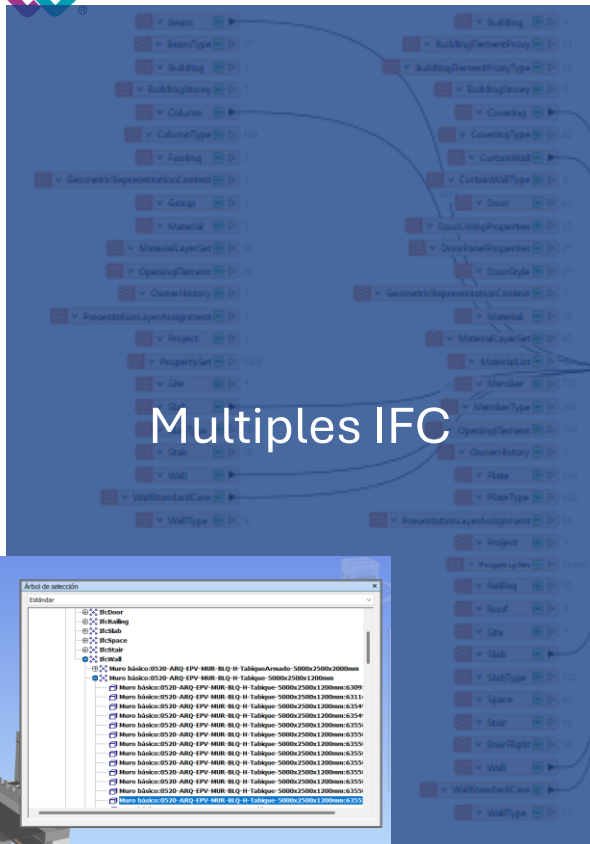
Multiples IFC

Beam
BeamType
Building
BuildingStorey
Column
ColumnType
Footing
GeometricRepresentationContext
Group
Material
MaterialLayerSet
OpeningElement
OwnerHistory
PresentationLayerAssignment
Project
PropertySet
Site
Stair
Wall
WallStandardCase
WallType

Building
BuildingElementProxy
BuildingElementProxyType
BuildingStorey
Covering
CoveringType
CurtainWall
CurtainWallType
Door
DoorLiningProperties
DoorPanelProperties
DoorStyle
GeometricRepresentationContext
Material
MaterialLayerSet
MaterialList
Member
MemberType
OpeningElement
OwnerHistory
Plate
PlateType
PresentationLayerAssignment
Project
PropertySet
Railing
Roof
Site
Slab
SlabType
Space
Stair
StairFlight
Wall
WallStandardCase
WallType

Árbol de selección
Estándar
IfcDoor
IfcRailing
IfcSlab
IfcSpace
IfcStair
IfcWall
Muro básico:0520-ARQ-EPV-MUR-BLQ-H-TabiqueArmado-5000x2500x2000mm
Muro básico:0520-ARQ-EPV-MUR-BLQ-H-Tabique-5000x2500x1200mm
Muro básico:0520-ARQ-EPV-MUR-BLQ-H-Tabique-5000x2500x1200mm:6309
Muro básico:0520-ARQ-EPV-MUR-BLQ-H-Tabique-5000x2500x1200mm:6311
Muro básico:0520-ARQ-EPV-MUR-BLQ-H-Tabique-5000x2500x1200mm:6354
Muro básico:0520-ARQ-EPV-MUR-BLQ-H-Tabique-5000x2500x1200mm:6354
Muro básico:0520-ARQ-EPV-MUR-BLQ-H-Tabique-5000x2500x1200mm:6355
Muro básico:0520-ARQ-EPV-MUR-BLQ-H-Tabique-5000x2500x1200mm:6355
Muro básico:0520-ARQ-EPV-MUR-BLQ-H-Tabique-5000x2500x1200mm:6355
Muro básico:0520-ARQ-EPV-MUR-BLQ-H-Tabique-5000x2500x1200mm:6355
Muro básico:0520-ARQ-EPV-MUR-BLQ-H-Tabique-5000x2500x1200mm:6355
Muro básico:0520-ARQ-EPV-MUR-BLQ-H-Tabique-5000x2500x1200mm:6355
Muro básico:0520-ARQ-EPV-MUR-BLQ-H-Tabique-5000x2500x1200mm:6355
Muro básico:0520-ARQ-EPV-MUR-BLQ-H-Tabique-5000x2500x1200mm:6355
Muro básico:0520-ARQ-EPV-MUR-BLQ-H-Tabique-5000x2500x1200mm:6355
Muro básico:0520-ARQ-EPV-MUR-BLQ-H-Tabique-5000x2500x1200mm:6355